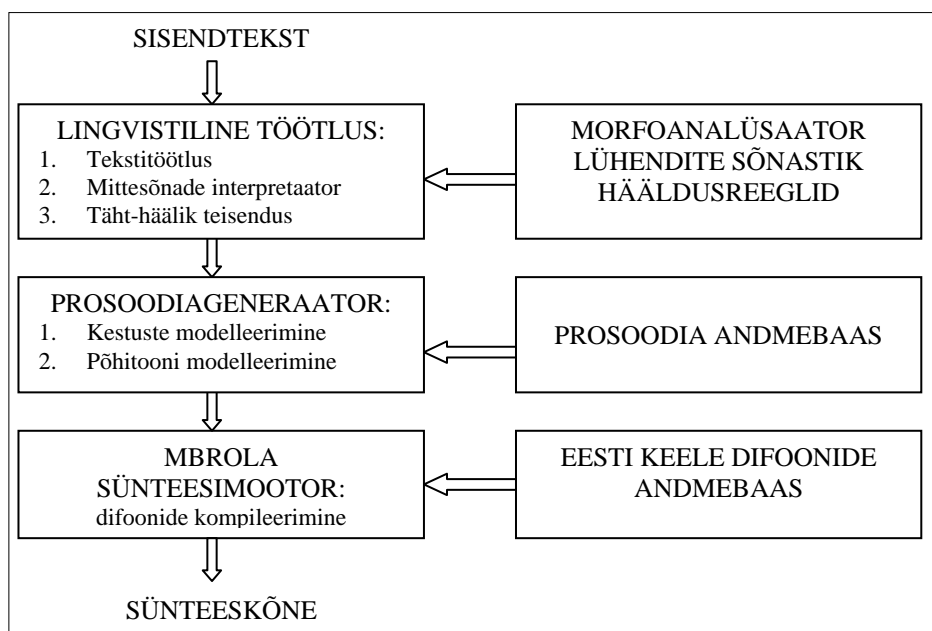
SISENDTEKST

LINGVISTILINE TÖÖTLUS:
1. Tekstitöötlus
2. Mittesõnade interpretaator
3. Täht-häälik teisendus

MORFOANALÜSAATOR
LÜHENDITE SÕNASTIK
HÄÄLDUSREEGLID

PROSOODIAGENERAATOR:
1. Kestuste modelleerimine
2. Põhitooni modelleerimine

PROSOODIA ANDMEBAAS

MBROLA
SÜNTEESIMOOTOR:
difoonide kompileerimine

EESTI KEELE DIFOONIDE ANDMEBAAS

SÜNTEESKÕNE